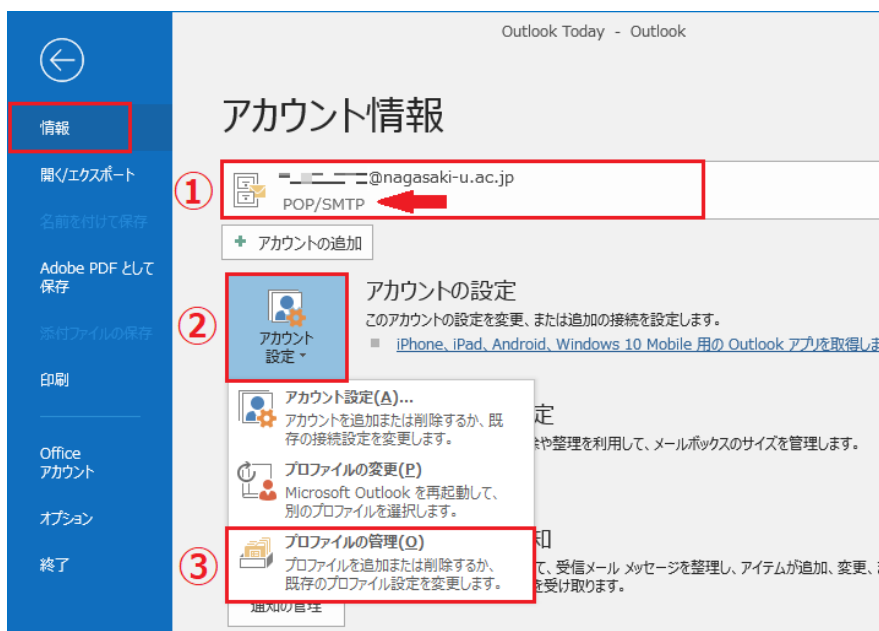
Outlook Today - Outlook

情報

開く/エクスポート

名前を付けて保存

Adobe PDF として保存

添付ファイルの保存

印刷

Office アカウント

オプション

終了

アカウント情報

①

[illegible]@nagasaki-u.ac.jp

POP/SMTP

+ アカウントの追加

②

アカウント設定 ▾

アカウントの設定

このアカウントの設定を変更、または追加の接続を設定します。

iPhone、iPad、Android、Windows 10 Mobile 用の Outlook アプリを取得しま

アカウント設定(A)...

アカウントを追加または削除するか、既存の接続設定を変更します。

定

や整理を利用して、メールボックスのサイズを管理します。

プロファイルの変更(P)

Microsoft Outlook を再起動して、別のプロファイルを選択します。

③

プロファイルの管理(O)

プロファイルを追加または削除するか、既存のプロファイル設定を変更します。

知

て、受信メール メッセージを整理し、アイテムが追加、変更、

を受け取ります。

通知の管理